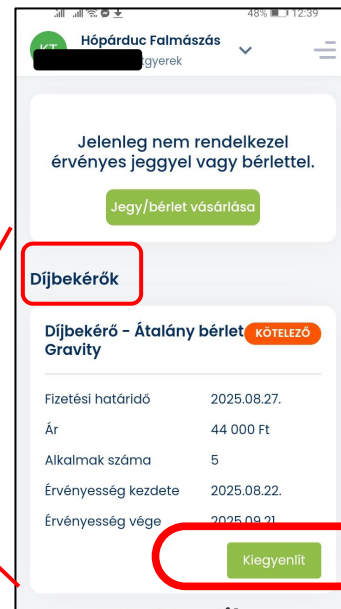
48% 12:39

KT
Hópárduc Falmászás
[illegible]gyerek

Jelenleg nem rendelkezel érvényes jeggyel vagy bérlettel.

Jegy/bérlet vásárlása

Díjbekérők

Díjbekérő - Átalány bérlet Gravity
KÖTELEZŐ

| | |
|---|---|
| Fizetési határidő | 2025.08.27. |
| Ár | 44 000 Ft |
| Alkalmak száma | 5 |
| Érvényesség kezdete | 2025.08.22. |
| Érvényesség vége | 2025.09.21. |

Kiegyenlít